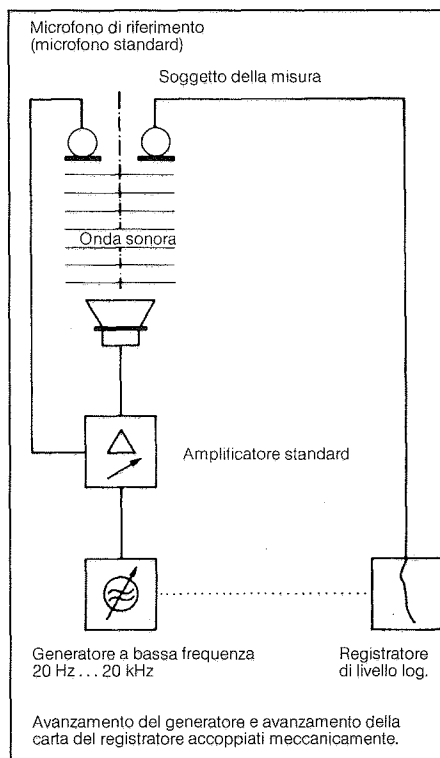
Microfono di riferimento
(microfono standard)

Soggetto della misura

Onda sonora

Amplificatore standard

Generatore a bassa frequenza
20 Hz . . . 20 kHz

Registratore
di livello log.

Avanzamento del generatore e avanzamento della carta del registratore accoppiati meccanicamente.